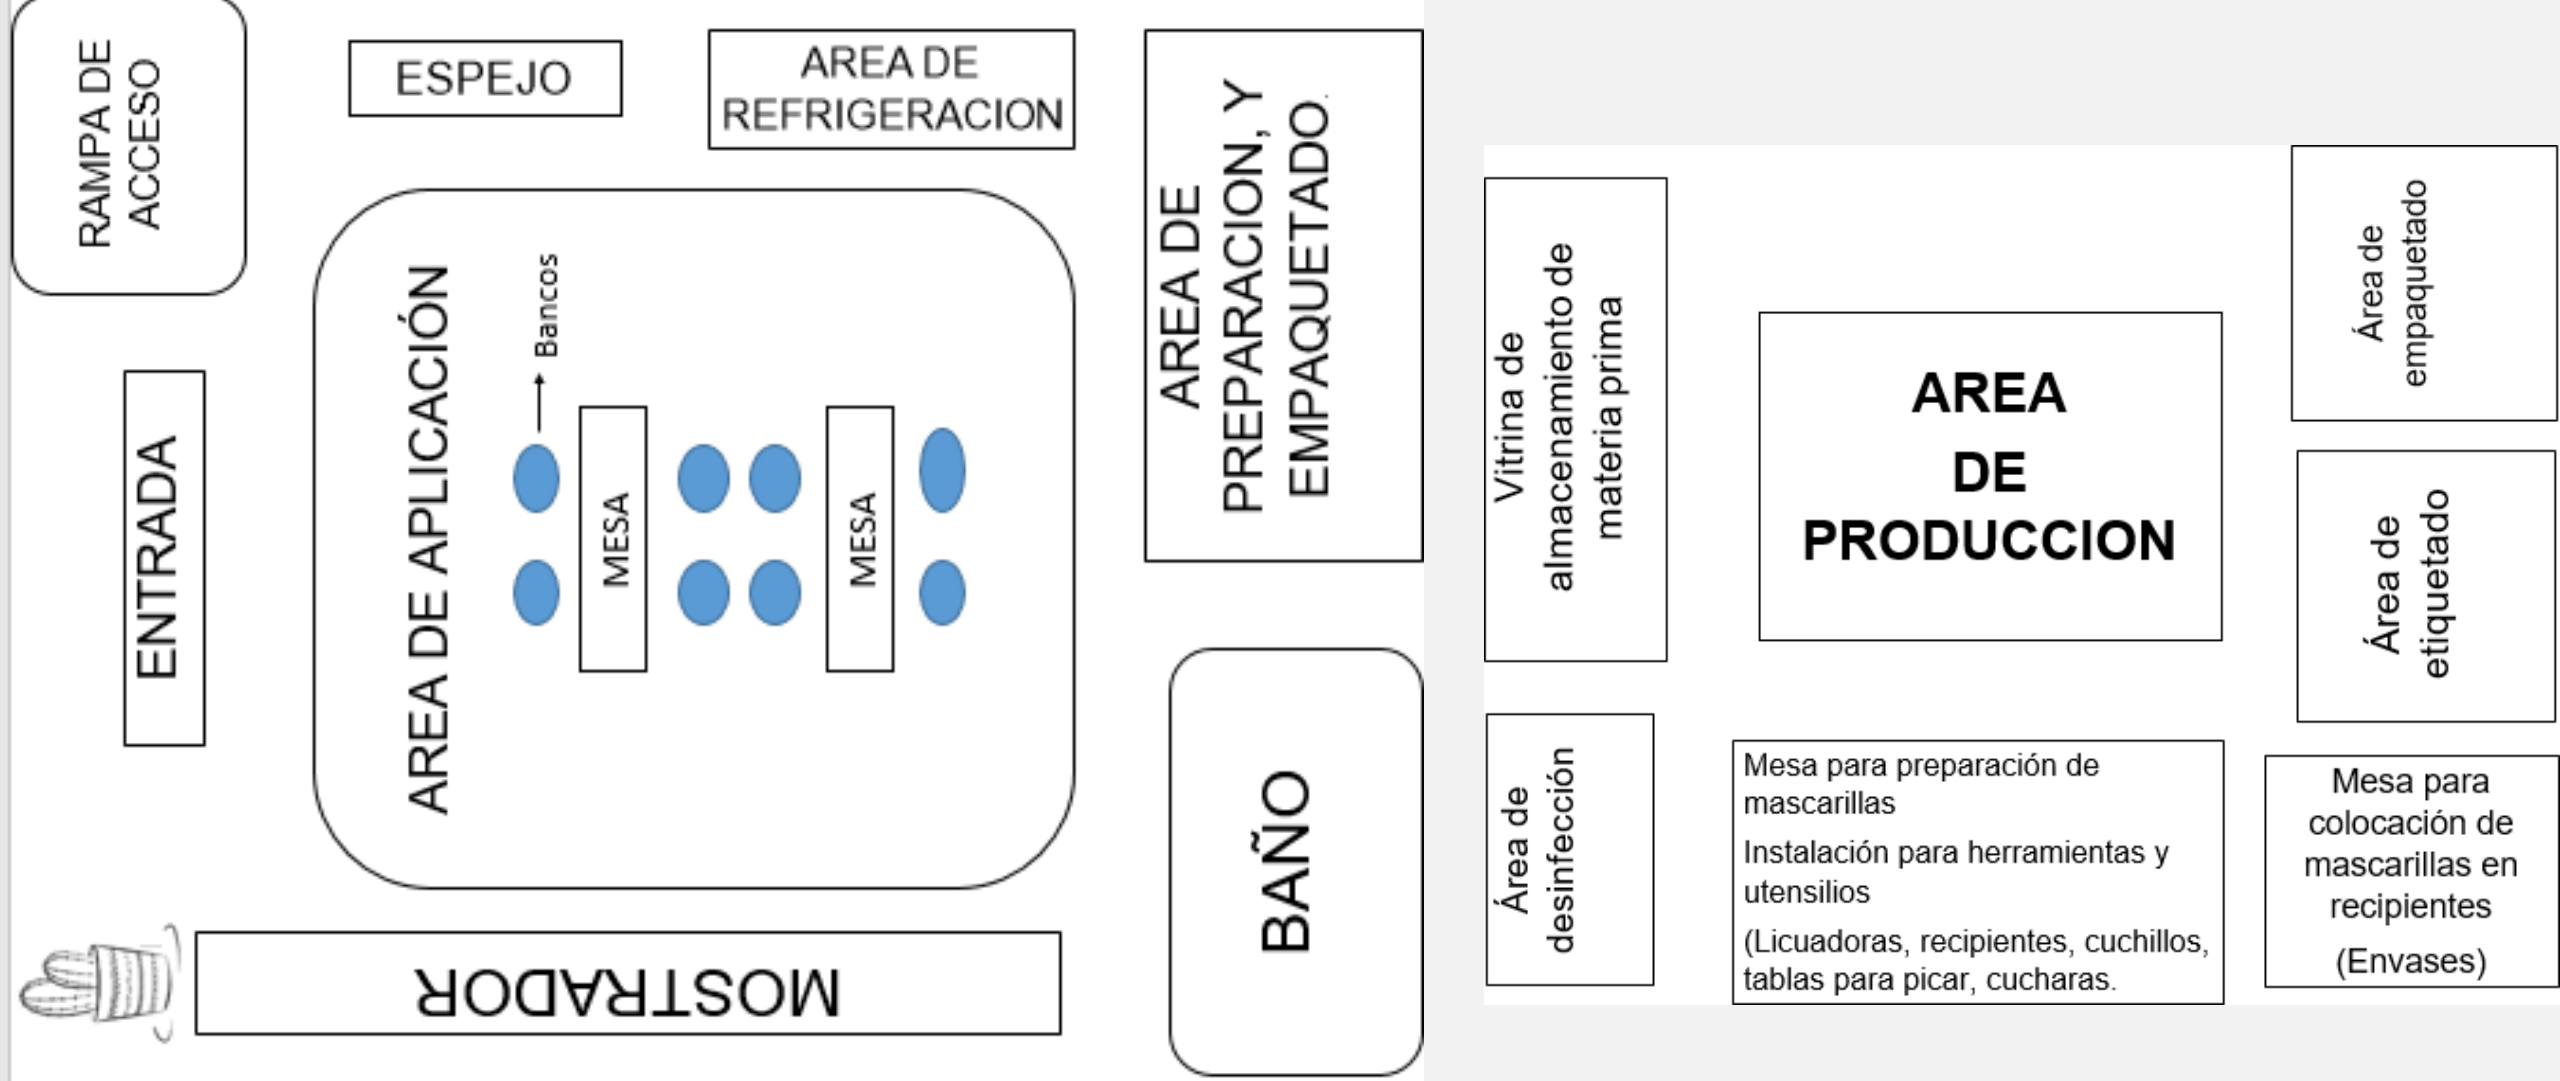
RAMPA DE ACCESO

ESPEJO

AREA DE REFRIGERACION

AREA DE PREPARACION, Y EMPAQUETADO.

ENTRADA

AREA DE APLICACIÓN

Bancos

MESA

MESA

BAÑO

MOSTRADOR

Vitrina de almacenamiento de materia prima

AREA DE PRODUCCION

Área de empaquetado

Área de etiquetado

Área de desinfección

Mesa para preparación de mascarillas

Instalación para herramientas y utensilios

(Licuadoras, recipientes, cuchillos, tablas para picar, cucharas.

Mesa para colocación de mascarillas en recipientes

(Envases)